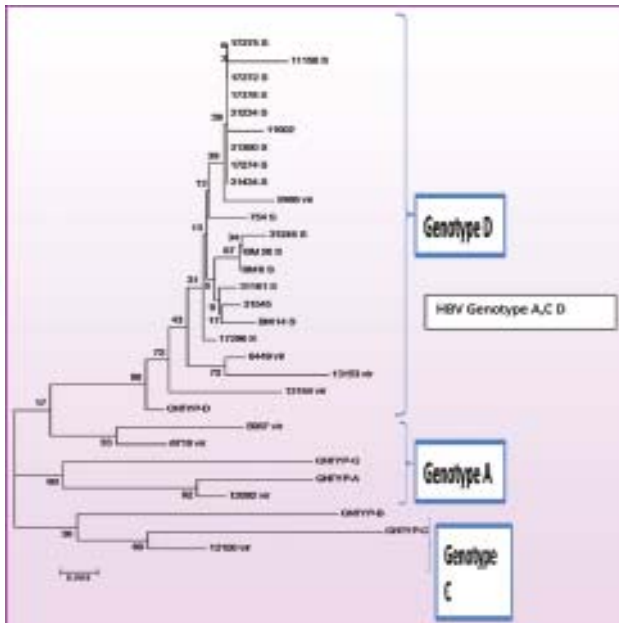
17225 S
11158 S
17232 S
17235 S
31234 S
15002
31080 S
17214 S
31436 S
2680 nr
754 S
31244 S
SM 26 S
5848 S
31161 S
31345
SM14 S
17266 S
6449 nr
13153 nr
13166 nr
GNTYP-D
5957 nr
6818 nr
GNTYP-C
GNTYP-A
13060 nr
GNTYP-B
GNTYP-C
12100 nr
39
39
72
13
24
67
31
9
11
43
75
75
88
17
93
60
92
36
60
0.005
Genotype D
HBV Genotype A,C D
Genotype A
Genotype C